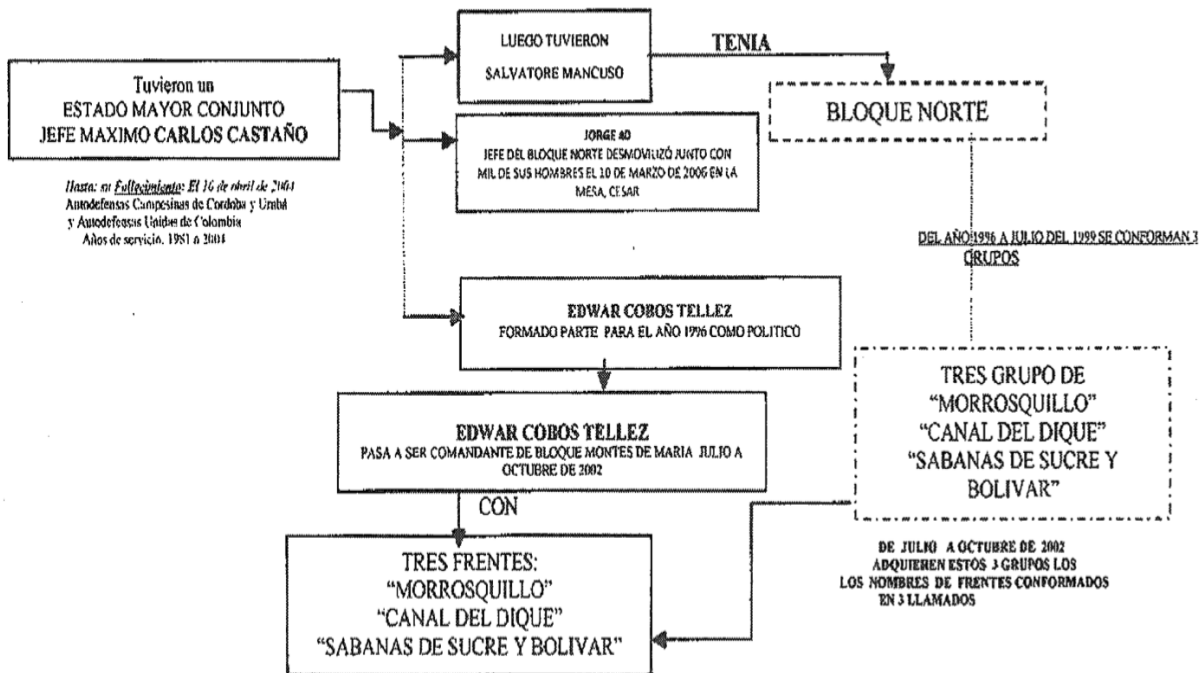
Tuvieron un
ESTADO MAYOR CONJUNTO
JEFE MAXIMO CARLOS CASTAÑO

Hasta: su Fallecimiento: El 16 de abril de 2004
Autodefensas Campesinas de Cordoba y Urabá
y Autodefensas Unidas de Colombia
Años de servicio. 1981 a 2004

LUEGO TUVIERON
SALVATORE MANCUSO

TENIA

BLOQUE NORTE

JORGE 40
JEFE DEL BLOQUE NORTE DESMOVILIZÓ JUNTO CON MIL DE SUS HOMBRES EL 10 DE MARZO DE 2006 EN LA MESA, CESAR

DEL AÑO 1996 A JULIO DEL 1999 SE CONFORMAN 3 GRUPOS

EDWAR COBOS TELLEZ
FORMADO PARTE PARA EL AÑO 1996 COMO POLITICO

TRES GRUPO DE
"MORROSQUILLO"
"CANAL DEL DIQUE"
"SABANAS DE SUCRE Y BOLIVAR"

EDWAR COBOS TELLEZ
PASA A SER COMANDANTE DE BLOQUE MONTES DE MARIA JULIO A OCTUBRE DE 2002

CON

TRES FRENTES:
"MORROSQUILLO"
"CANAL DEL DIQUE"
"SABANAS DE SUCRE Y BOLIVAR"

DE JULIO A OCTUBRE DE 2002
ADQUIEREN ESTOS 3 GRUPOS LOS
LOS NOMBRES DE FRENTES CONFORMADOS
EN 3 LLAMADOS